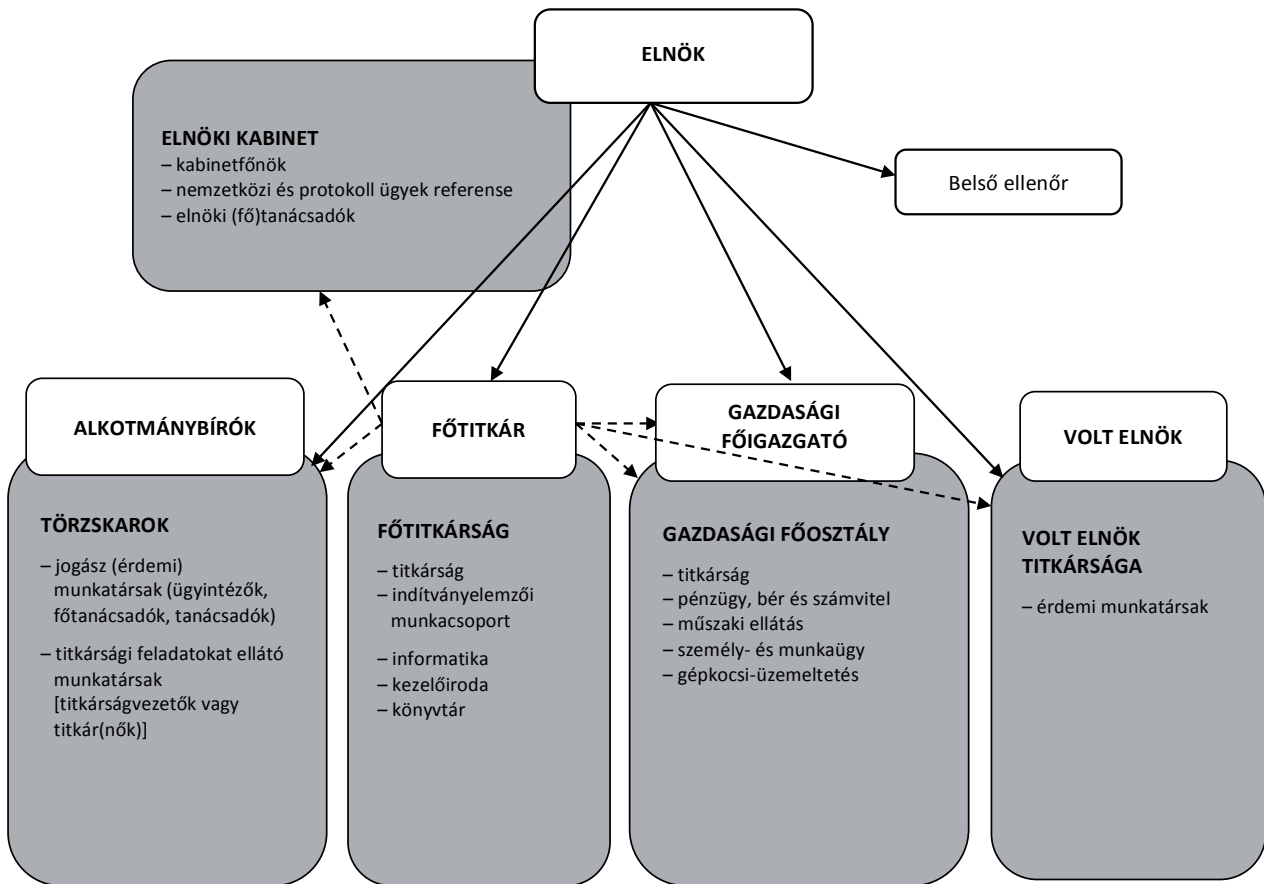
ELNÖK

ELNÖKI KABINET
– kabinetfőnök
– nemzetközi és protokoll ügyek referense
– elnöki (fő)tanácsadók

Belső ellenőr

ALKOTMÁNYBÍRÓK

TÖRZSKAROK
– jogász (érdemi) munkatársak (ügyintézők, főtanácsadók, tanácsadók)
– titkársági feladatokat ellátó munkatársak [titkárságvezetők vagy titkár(nők)]

FŐTITKÁR

FŐTITKÁRSÁG
– titkárság
– indítványelemzői munkacsoport
– informatika
– kezelőiroda
– könyvtár

GAZDASÁGI FŐIGAZGATÓ

GAZDASÁGI FŐOSZTÁLY
– titkárság
– pénzügy, bér és számvitel
– műszaki ellátás
– személy- és munkaügy
– gépkocsi-üzemeltetés

VOLT ELNÖK

VOLT ELNÖK TITKÁRSÁGA
– érdemi munkatársak